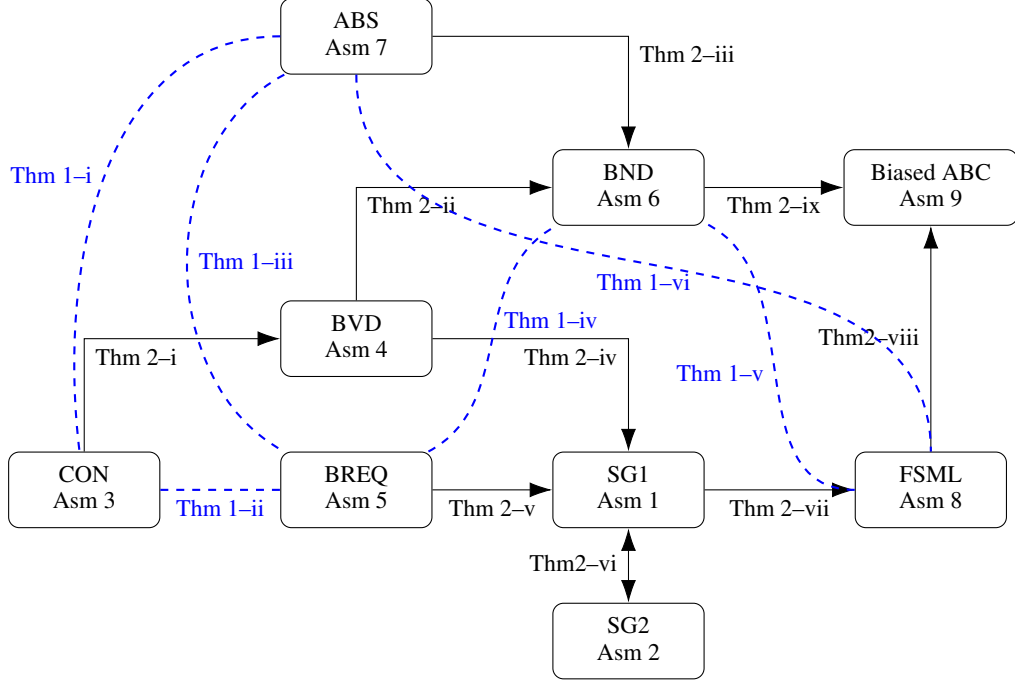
ABS
Asm 7

Thm 2–iii

Thm 1–i

BND
Asm 6

Biased ABC
Asm 9

Thm 2–ii

Thm 2–ix

Thm 1–iii

Thm 1–vi

BVD
Asm 4

Thm 1–iv

Thm2–viii

Thm 2–i

Thm 2–iv

Thm 1–v

CON
Asm 3

BREQ
Asm 5

SG1
Asm 1

FSML
Asm 8

Thm 1–ii

Thm 2–v

Thm 2–vii

Thm2–vi

SG2
Asm 2